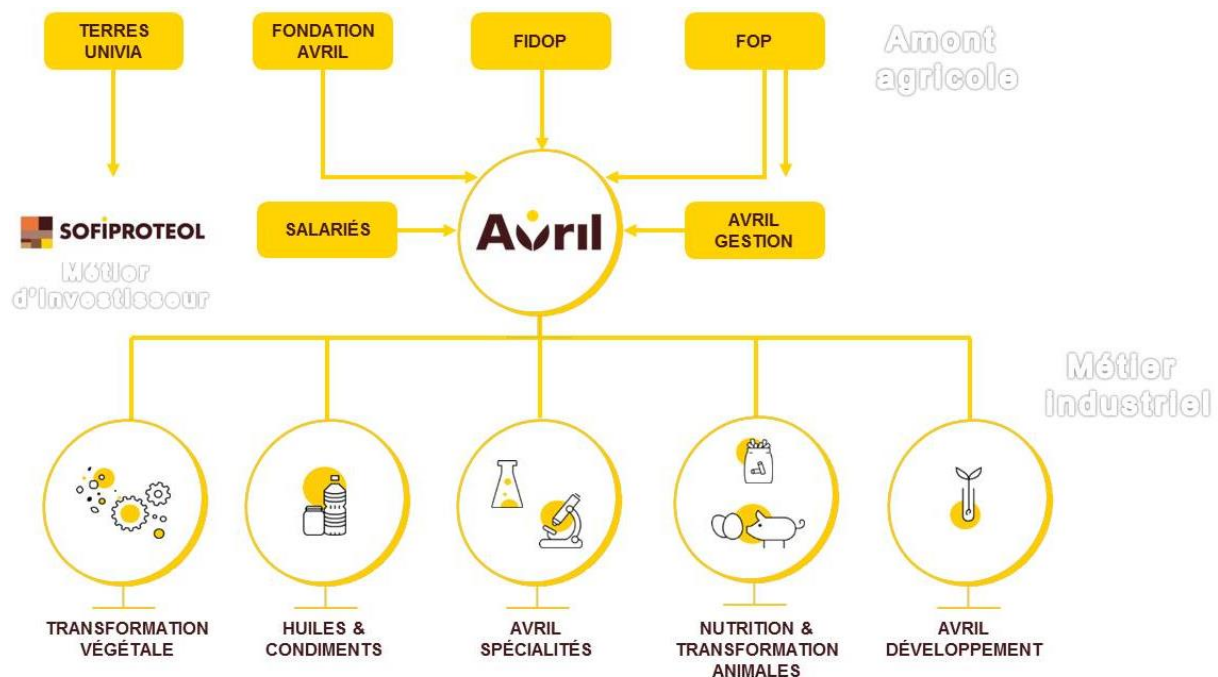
TERRES UNIVIA

FONDATION AVRIL

FIDOP

FOP

Amont agricole

SOFIPROTEOL

Métier d'investisseur

SALARIÉS

Avril

AVRIL GESTION

Métier Industriel

TRANSFORMATION VÉGÉTALE

HUILES & CONDIMENTS

AVRIL SPÉCIALITÉS

NUTRITION & TRANSFORMATION ANIMALES

AVRIL DÉVELOPPEMENT